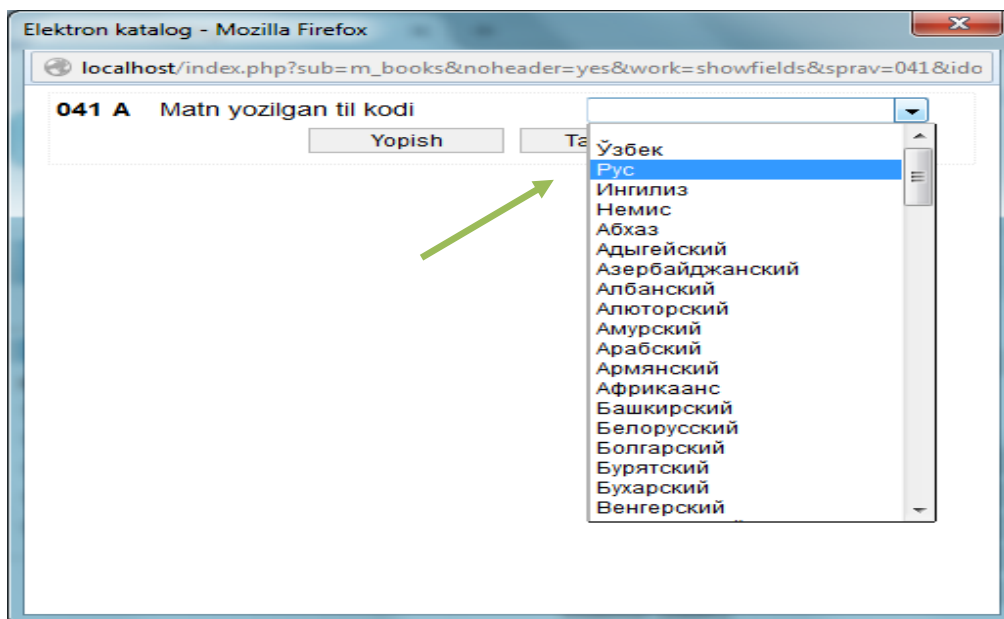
Elektron katalog - Mozilla Firefox

localhost/index.php?sub=m_books&noheader=yes&work=showfields&sprav=041&ido

041 A Matn yozilgan til kodi

Yopish

Ta

Ўзбек
Рус
Ингилиз
Немис
Абхаз
Адыгейский
Азербайджанский
Албанский
Алюторский
Амурский
Арабский
Армянский
Африкаанс
Башкирский
Белорусский
Болгарский
Бурятский
Бухарский
Венгерский